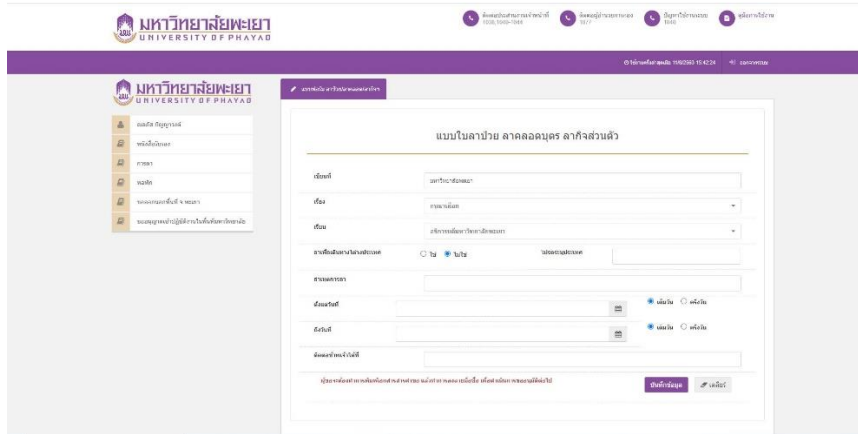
มหาวิทยาลัยพะเยา
UNIVERSITY OF PHAYAO

ติดต่อประสานงานเจ้าหน้าที่ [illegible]
ติดต่อผู้ดูแลระบบ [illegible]
ปัญหาการใช้งานระบบ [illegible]
คู่มือการใช้งาน

ใช้งานครั้งล่าสุดเมื่อ 15/6/2563 15:42:24 ออกจากระบบ

มหาวิทยาลัยพะเยา
UNIVERSITY OF PHAYAO

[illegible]
หน้าเว็บไซต์
การลา
รายงาน
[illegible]
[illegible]

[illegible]

แบบใบลาป่วย ลาคลอดบุตร ลากิจส่วนตัว

เรียนท่าน
มหาวิทยาลัยพะเยา
เรื่อง
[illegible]
เรียน
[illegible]
ลาเพื่อเดินทางไปต่างประเทศ
ไป ไม่ไป
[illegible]
สาเหตุการลา
ตั้งแต่วันที่
เต็มวัน ครึ่งวัน
ถึงวันที่
เต็มวัน ครึ่งวัน
ติดต่อข้าพเจ้าได้ที่
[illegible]
บันทึกข้อมูล
เคลียร์